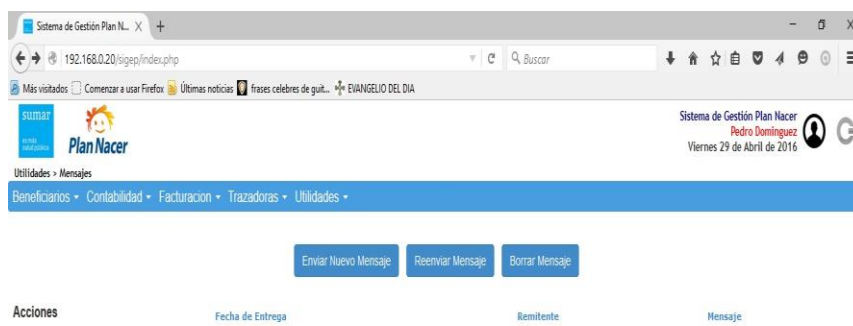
Sistema de Gestión Plan N... ×  +

192.168.0.20/sigep/index.php

Buscar

Más visitados  Comenzar a usar Firefox  Últimas noticias  frases celebres de guit...  EVANGELIO DEL DIA

sumar
es más salud pública

Plan Nacer

Sistema de Gestión Plan Nacer
Pedro Domínguez
Viernes 29 de Abril de 2016

Utilidades > Mensajes

Beneficiarios ▾ Contabilidad ▾ Facturacion ▾ Trazadoras ▾ Utilidades ▾

Enviar Nuevo Mensaje  Reenviar Mensaje  Borrar Mensaje

| Acciones | Fecha de Entrega | Remitente | Mensaje |
|---|---|---|---|